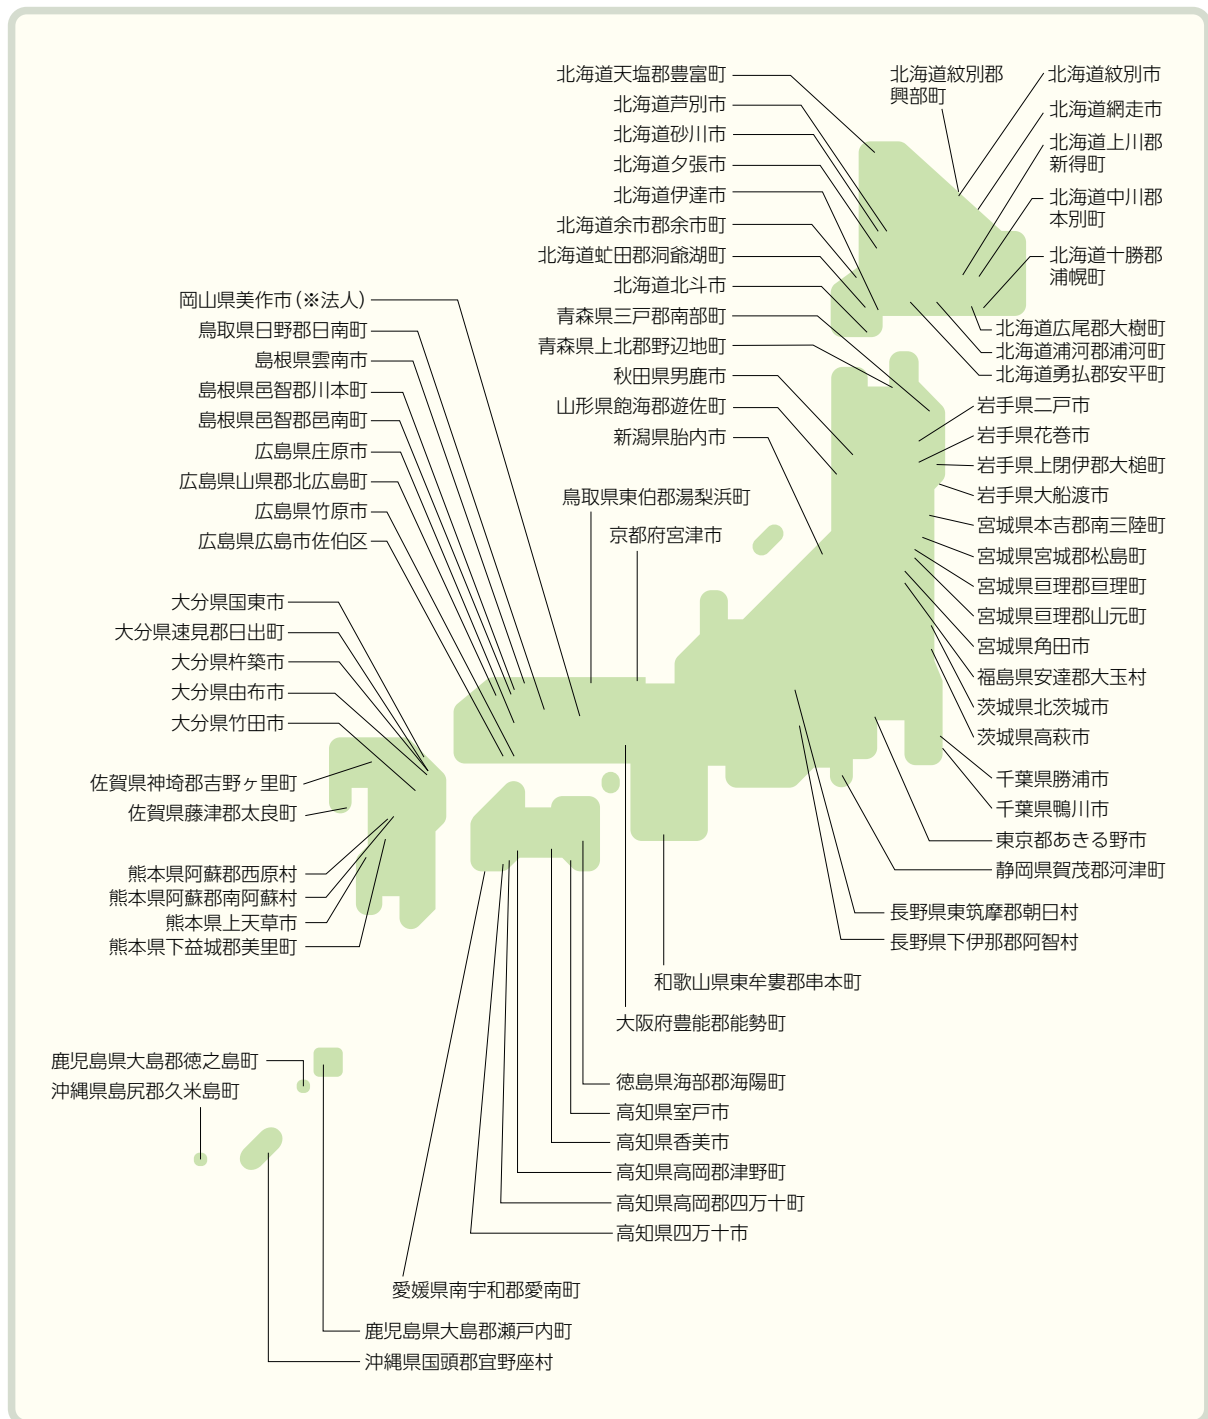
北海道天塩郡豊富町
北海道芦別市
北海道砂川市
北海道夕張市
北海道伊達市
北海道余市郡余市町
北海道虻田郡洞爺湖町
北海道北斗市
青森県三戸郡南部町
青森県上北郡野辺地町
秋田県男鹿市
山形県飽海郡遊佐町
新潟県胎内市

北海道紋別郡興部町
北海道紋別市
北海道網走市
北海道上川郡新得町
北海道中川郡本別町
北海道十勝郡浦幌町
北海道広尾郡大樹町
北海道浦河郡浦河町
北海道勇払郡安平町
岩手県二戸市
岩手県花巻市
岩手県上閉伊郡大槌町
岩手県大船渡市
宮城県本吉郡南三陸町
宮城県宮城郡松島町
宮城県亘理郡亘理町
宮城県亘理郡山元町
宮城県角田市
福島県安達郡大玉村
茨城県北茨城市
茨城県高萩市
千葉県勝浦市
千葉県鴨川市
東京都あきる野市
静岡県賀茂郡河津町
長野県東筑摩郡朝日村
長野県下伊那郡阿智村

岡山県美作市（※法人）
鳥取県日野郡日南町
島根県雲南市
島根県邑智郡川本町
島根県邑智郡邑南町
広島県庄原市
広島県山県郡北広島町
広島県竹原市
広島県広島市佐伯区

鳥取県東伯郡湯梨浜町
京都府宮津市

大分県国東市
大分県速見郡日出町
大分県杵築市
大分県由布市
大分県竹田市
佐賀県神埼郡吉野ヶ里町
佐賀県藤津郡太良町
熊本県阿蘇郡西原村
熊本県阿蘇郡南阿蘇村
熊本県上天草市
熊本県下益城郡美里町

和歌山県東牟婁郡串本町
大阪府豊能郡能勢町

鹿児島県大島郡徳之島町
沖縄県島尻郡久米島町

徳島県海部郡海陽町
高知県室戸市
高知県香美市
高知県高岡郡津野町
高知県高岡郡四万十町
高知県四万十市
愛媛県南宇和郡愛南町
鹿児島県大島郡瀬戸内町
沖縄県国頭郡宜野座村